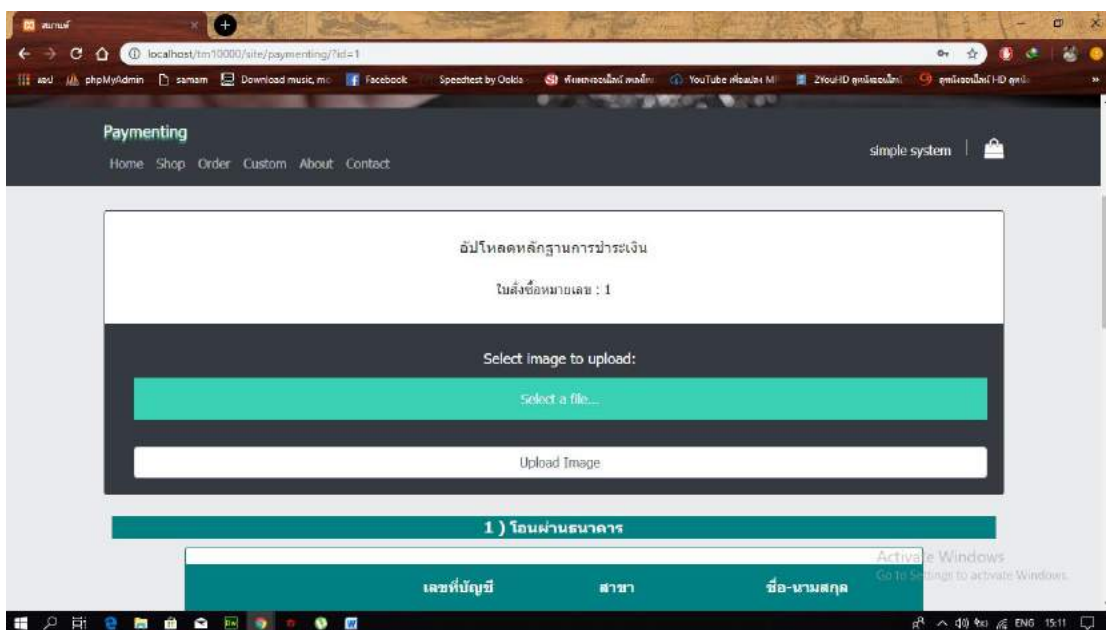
สมาชิก

localhost/tm10000/site/paymenting/?id=1

แอป phpMyAdmin samsm Download music, mo Facebook Speedtest by Ookla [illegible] YouTube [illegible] ZYouHD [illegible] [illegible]

Paymenting

Home Shop Order Custom About Contact

simple system |

อัปโหลดหลักฐานการชำระเงิน

ใบสั่งซื้อหมายเลข : 1

Select image to upload:

Select a file...

Upload Image

1 ) โอนผ่านธนาคาร

| เลขที่บัญชี | สาขา | ชื่อ-นามสกุล |
|---|---|---|

Activate Windows
Go to Settings to activate Windows.

ENG 15:11